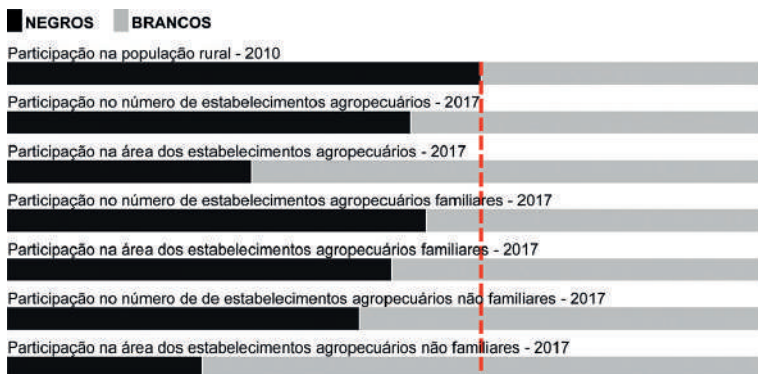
NEGROS BRANCOS

Participação na população rural - 2010

Participação no número de estabelecimentos agropecuários - 2017

Participação na área dos estabelecimentos agropecuários - 2017

Participação no número de estabelecimentos agropecuários familiares - 2017

Participação na área dos estabelecimentos agropecuários familiares - 2017

Participação no número de de estabelecimentos agropecuários não familiares - 2017

Participação na área dos estabelecimentos agropecuários não familiares - 2017